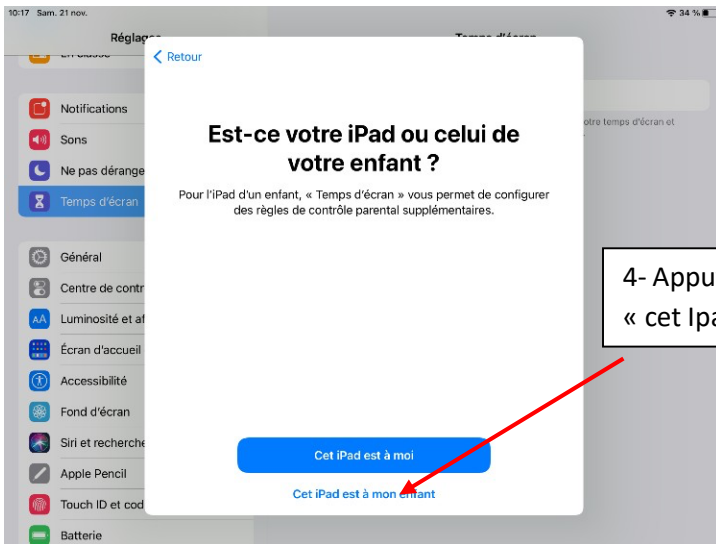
10:17 Sam. 21 nov.

34 %

Réglages

Temps d'écran

En classe

Notifications

Sons

Ne pas dérange

Temps d'écran

Général

Centre de contr

Luminosité et af

Écran d'accueil

Accessibilité

Fond d'écran

Siri et recherche

Apple Pencil

Touch ID et cod

Batterie

otre temps d'écran et

Retour

Est-ce votre iPad ou celui de votre enfant ?

Pour l'iPad d'un enfant, « Temps d'écran » vous permet de configurer des règles de contrôle parental supplémentaires.

Cet iPad est à moi

Cet iPad est à mon enfant

4- Appu
« cet Ipa